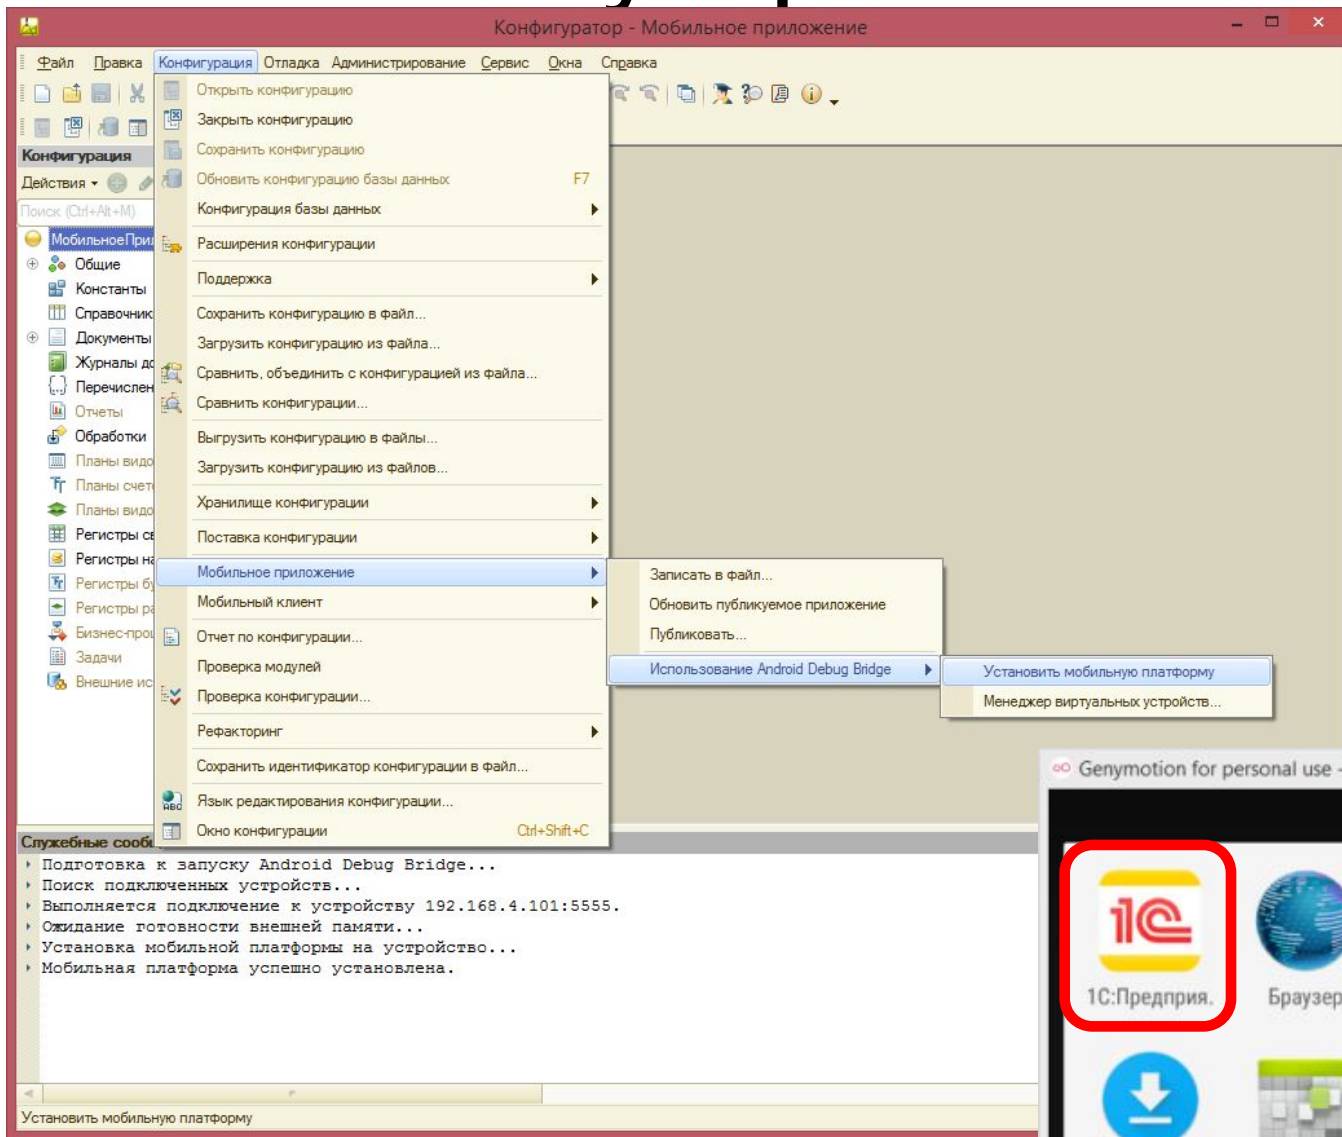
Конфигуратор - Мобильное приложение

Файл Правка Конфигурация Отладка Администрирование Сервис Окна Справка

Конфигурация
Действия
Поиск (Ctrl+Alt+M)
МобильноеПри
Общие
Константы
Справочник
Документы
Журналы до
Перечислен
Отчеты
Обработки
Планы видо
Планы счет
Планы видо
Регистры св
Регистры на
Регистры бу
Регистры ра
Бизнес-проц
Задачи
Внешние ис

Открыть конфигурацию
Закрыть конфигурацию
Сохранить конфигурацию
Обновить конфигурацию базы данных F7
Конфигурация базы данных
Расширения конфигурации
Поддержка
Сохранить конфигурацию в файл...
Загрузить конфигурацию из файла...
Сравнить, объединить с конфигурацией из файла...
Сравнить конфигурации...
Выгрузить конфигурацию в файлы...
Загрузить конфигурацию из файлов...
Хранилище конфигурации
Поставка конфигурации
Мобильное приложение
Мобильный клиент
Отчет по конфигурации...
Проверка модулей
Проверка конфигурации...
Рефакторинг
Сохранить идентификатор конфигурации в файл...
Язык редактирования конфигурации...
Окно конфигурации Ctrl+Shift+C

Записать в файл...
Обновить публикуемое приложение
Публиковать...
Использование Android Debug Bridge

Установить мобильную платформу
Менеджер виртуальных устройств...

Служебные сообщ
Подготовка к запуску Android Debug Bridge...
Поиск подключенных устройств...
Выполняется подключение к устройству 192.168.4.101:5555.
Ожидание готовности внешней памяти...
Установка мобильной платформы на устройство...
Мобильная платформа успешно установлена.

Установить мобильную платформу

Genymotion for personal use
1С:Предприя.
Браузер